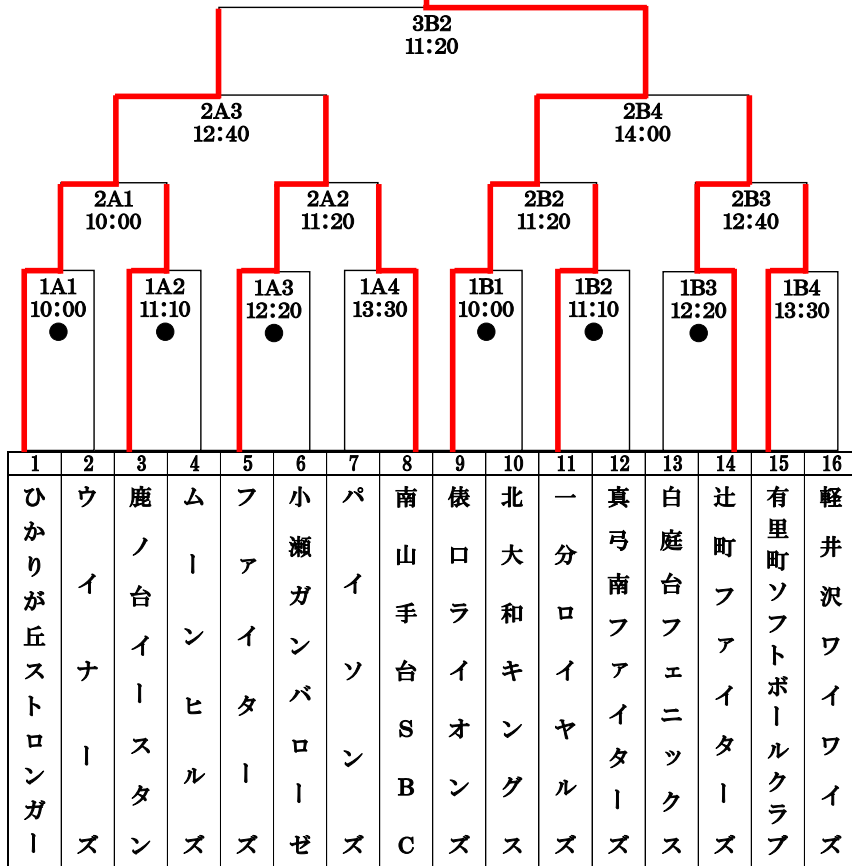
3B2
11:20

2A3
12:40

2B4
14:00

2A1
10:00

2A2
11:20

2B2
11:20

2B3
12:40

1A1
10:00
●

1A2
11:10
●

1A3
12:20
●

1A4
13:30

1B1
10:00
●

1B2
11:10
●

1B3
12:20
●

1B4
13:30

| 1 | 2 | 3 | 4 | 5 | 6 | 7 | 8 | 9 | 10 | 11 | 12 | 13 | 14 | 15 | 16 |
|---|---|---|---|---|---|---|---|---|---|---|---|---|---|---|---|
| ひかりが丘ストロンガー | ウイナーズ | 鹿ノ台イースタン | ムーンヒルズ | ファイターズ | 小瀬ガンバローゼ | パイソンズ | 南山手台SBC | 俵口ライオンズ | 北大和キングス | 一分ロイヤルズ | 真弓南ファイターズ | 白庭台フェニックス | 辻町ファイターズ | 有里町ソフトボールクラブ | 軽井沢ワイワイズ |